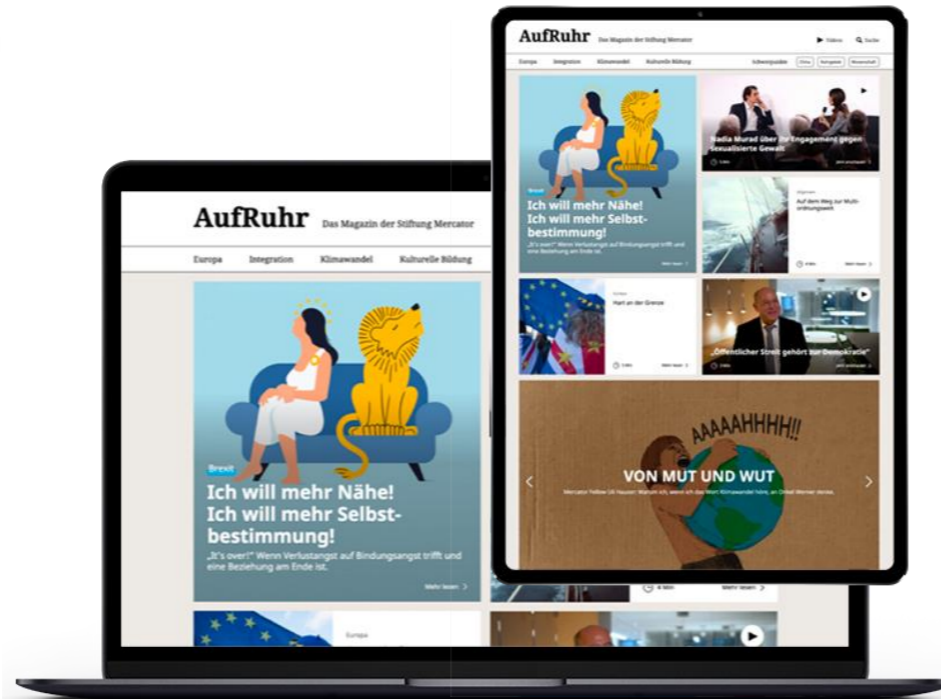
AufRuhr Das Magazin der Stiftung Mercator

Videos Suche

Europa Integration Klimawandel Kulturelle Bildung Schwerpunkte China Aufgaben Wissenschaft

Brexit

Ich will mehr Nähe! Ich will mehr Selbstbestimmung!

„It's over!" Wenn Verlustangst auf Bindungsangst trifft und eine Beziehung am Ende ist.

Mehr lesen

Nadia Murad über ihr Engagement gegen sexualisierte Gewalt

Auf dem Weg zur Multi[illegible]

Hart an der Grenze

„Öffentlicher Streit gehört zur Demokratie"

AAAAAHHHH!!

VON MUT UND WUT

Mercator Fellow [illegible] warum ich, wenn ich das Wort Klimawandel höre, an Onkel Werner denke.

AufRuhr Das Magazin der Stiftung Mercator

Europa Integration Klimawandel Kulturelle Bildung

Brexit

Ich will mehr Nähe! Ich will mehr Selbstbestimmung!

„It's over!" Wenn Verlustangst auf Bindungsangst trifft und eine Beziehung am Ende ist.

Mehr lesen

Europa

Mehr lesen